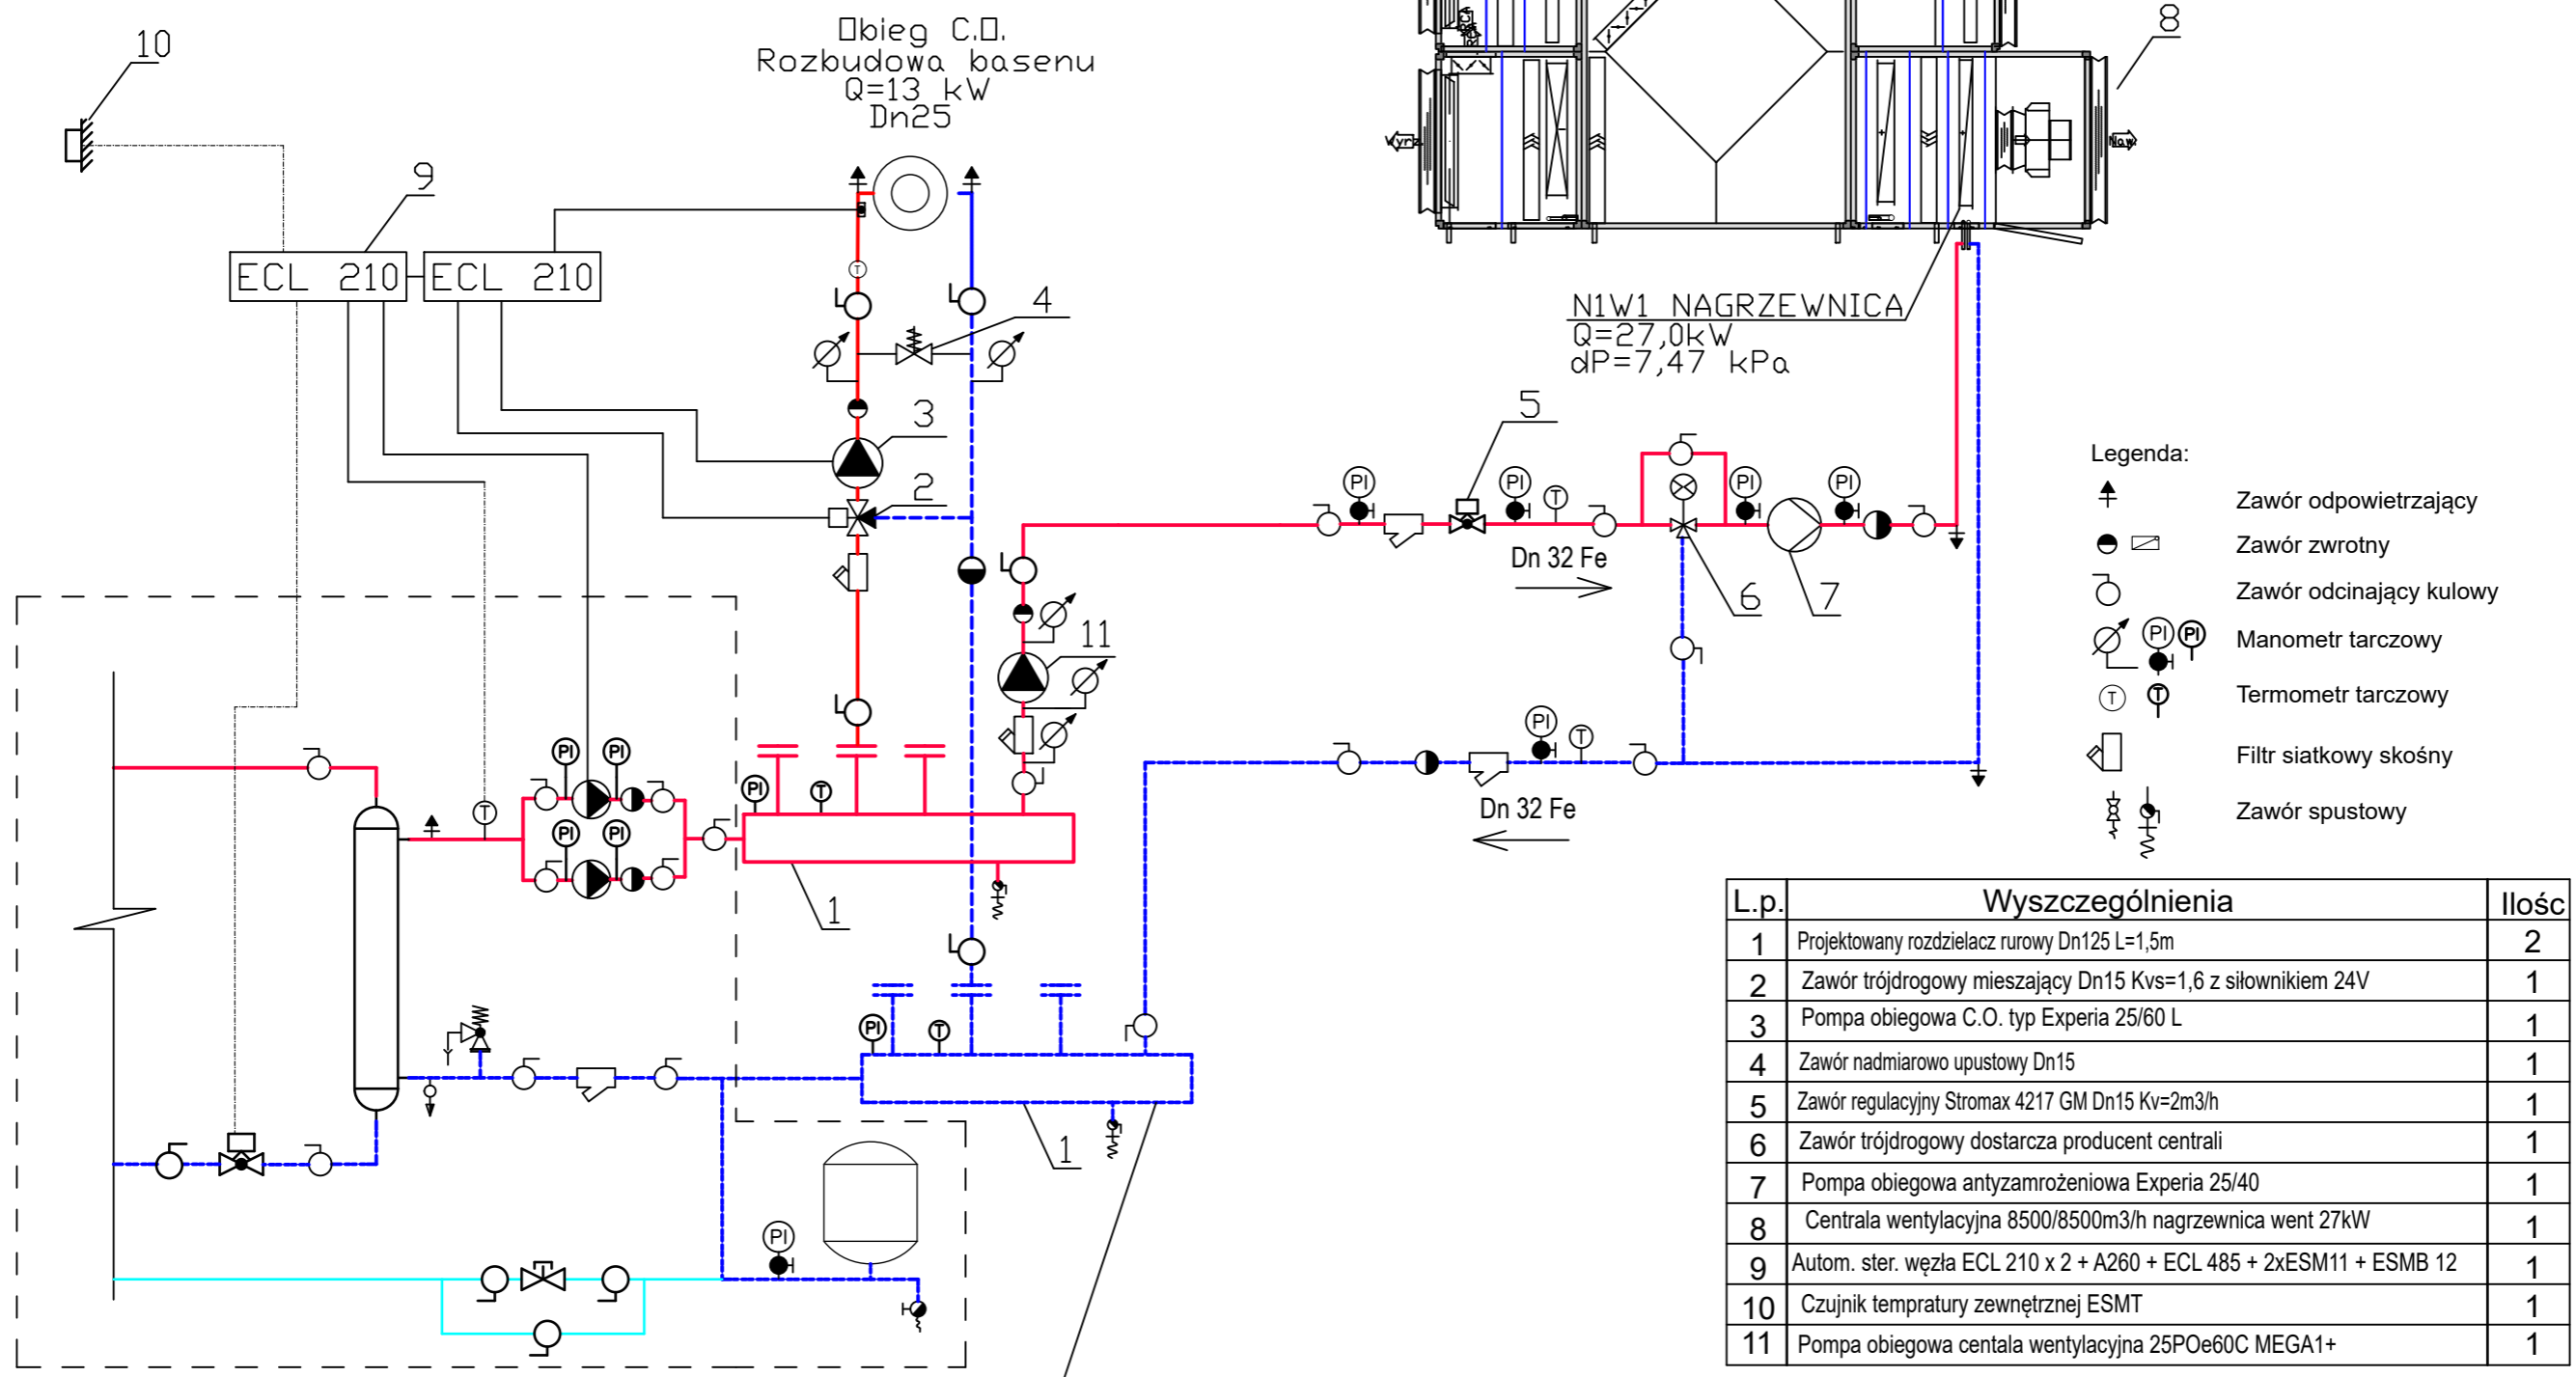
10

Obieg C.O.
Rozbudowa basenu
Q=13 kW
Dn25

8

9

ECL 210 ECL 210

4

3

2

T

N1W1 NAGRZEWNICA
Q=27,0kW
dP=7,47 kPa

5

PI PI T PI PI

Dn 32 Fe

6 7

11

PI PI PI T

PI PI

T

PI T

1

PI T

Dn 32 Fe

1

PI

Legenda:
Zawór odpowietrzający
Zawór zwrotny
Zawór odcinający kulowy
Manometr tarczowy
Termometr tarczowy
Filtr siatkowy skośny
Zawór spustowy

| L.p. | Wyszczególnienia | Ilość |
|---|---|---|
| 1 | Projektowany rozdzielacz rurowy Dn125 L=1,5m | 2 |
| 2 | Zawór trójdrogowy mieszający Dn15 Kvs=1,6 z siłownikiem 24V | 1 |
| 3 | Pompa obiegowa C.O. typ Experia 25/60 L | 1 |
| 4 | Zawór nadmiarowo upustowy Dn15 | 1 |
| 5 | Zawór regulacyjny Stromax 4217 GM Dn15 Kv=2m3/h | 1 |
| 6 | Zawór trójdrogowy dostarcza producent centrali | 1 |
| 7 | Pompa obiegowa antyzamrożeniowa Experia 25/40 | 1 |
| 8 | Centrala wentylacyjna 8500/8500m3/h nagrzewnica went 27kW | 1 |
| 9 | Autom. ster. węzła ECL 210 x 2 + A260 + ECL 485 + 2xESM11 + ESMB 12 | 1 |
| 10 | Czujnik tempratury zewnętrznej ESMT | 1 |
| 11 | Pompa obiegowa centala wentylacyjna 25POe60C MEGA1+ | 1 |